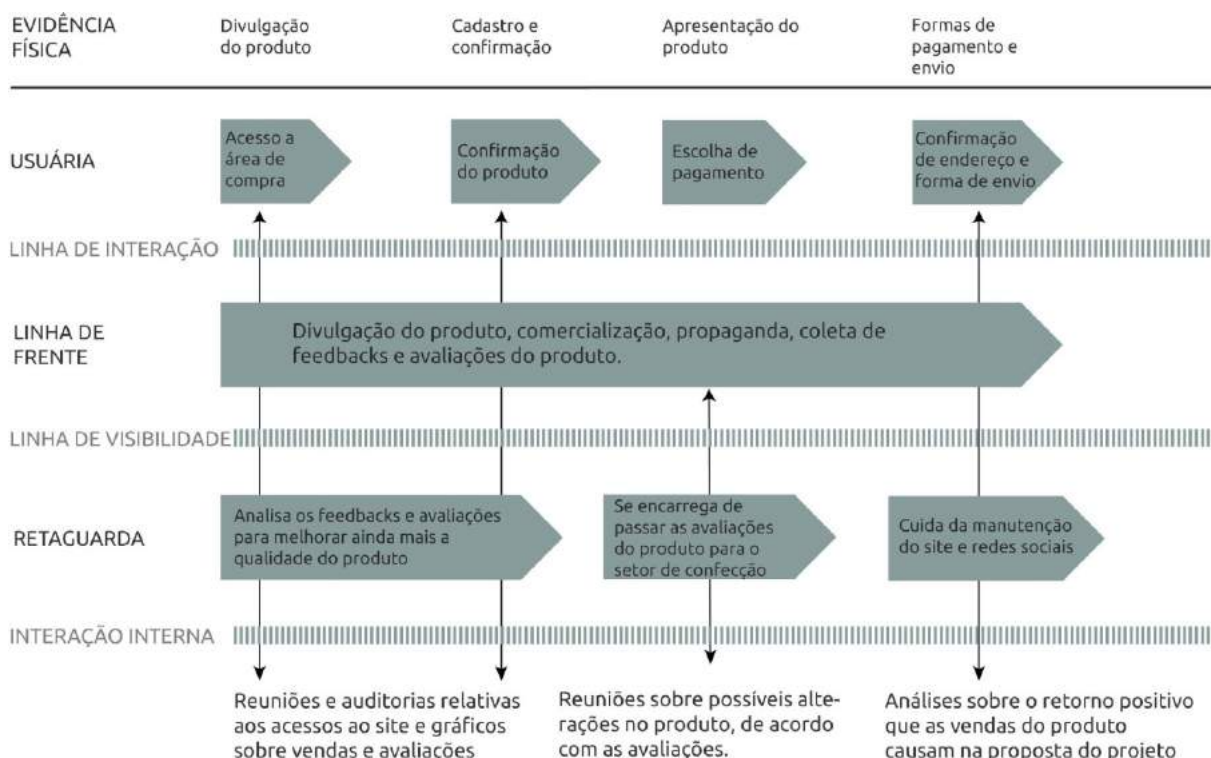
EVIDÊNCIA FÍSICA

Divulgação do produto

Cadastro e confirmação

Apresentação do produto

Formas de pagamento e envio

USUÁRIA

Acesso a área de compra

Confirmação do produto

Escolha de pagamento

Confirmação de endereço e forma de envio

LINHA DE INTERAÇÃO

LINHA DE FRENTE

Divulgação do produto, comercialização, propaganda, coleta de feedbacks e avaliações do produto.

LINHA DE VISIBILIDADE

RETAGUARDA

Analisa os feedbacks e avaliações para melhorar ainda mais a qualidade do produto

Se encarrega de passar as avaliações do produto para o setor de confecção

Cuida da manutenção do site e redes sociais

INTERAÇÃO INTERNA

Reuniões e auditorias relativas aos acessos ao site e gráficos sobre vendas e avaliações

Reuniões sobre possíveis alterações no produto, de acordo com as avaliações.

Análises sobre o retorno positivo que as vendas do produto causam na proposta do projeto